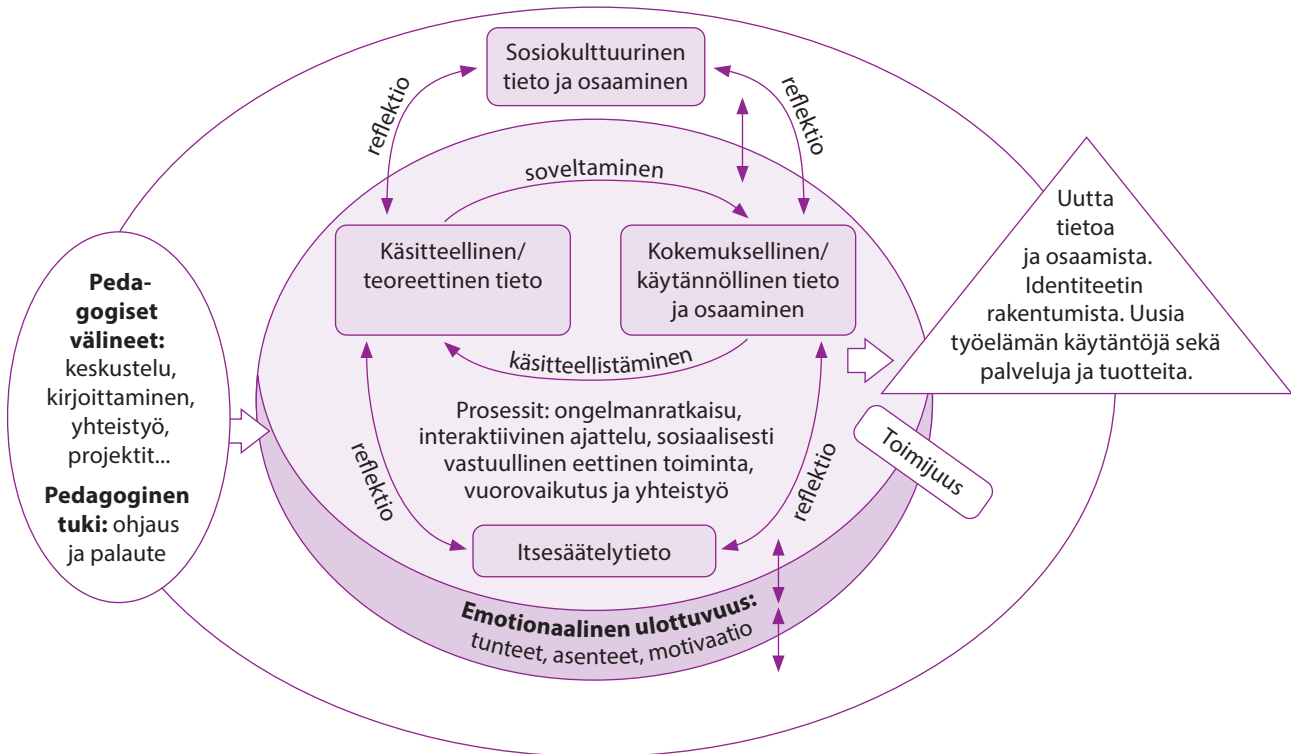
Sosiokulttuurinen tieto ja osaaminen

reflektio

reflektio

soveltaminen

Käsitteellinen/ teoreettinen tieto

Kokemuksellinen/ käytännöllinen tieto ja osaaminen

käsitteellistäminen

Uutta tietoa ja osaamista. Identiteetin rakentumista. Uusia työelämän käytäntöjä sekä palveluja ja tuotteita.

Pedagogiset välineet: keskustelu, kirjoittaminen, yhteistyö, projektit...

Pedagoginen tuki: ohjaus ja palaute

Prosessit: ongelmanratkaisu, interaktiivinen ajattelu, sosiaalisesti vastuullinen eettinen toiminta, vuorovaikutus ja yhteistyö

reflektio

reflektio

Toimijuus

Itsesäätelytieto

Emotionaalinen ulottuvuus: tunteet, asenteet, motivaatio